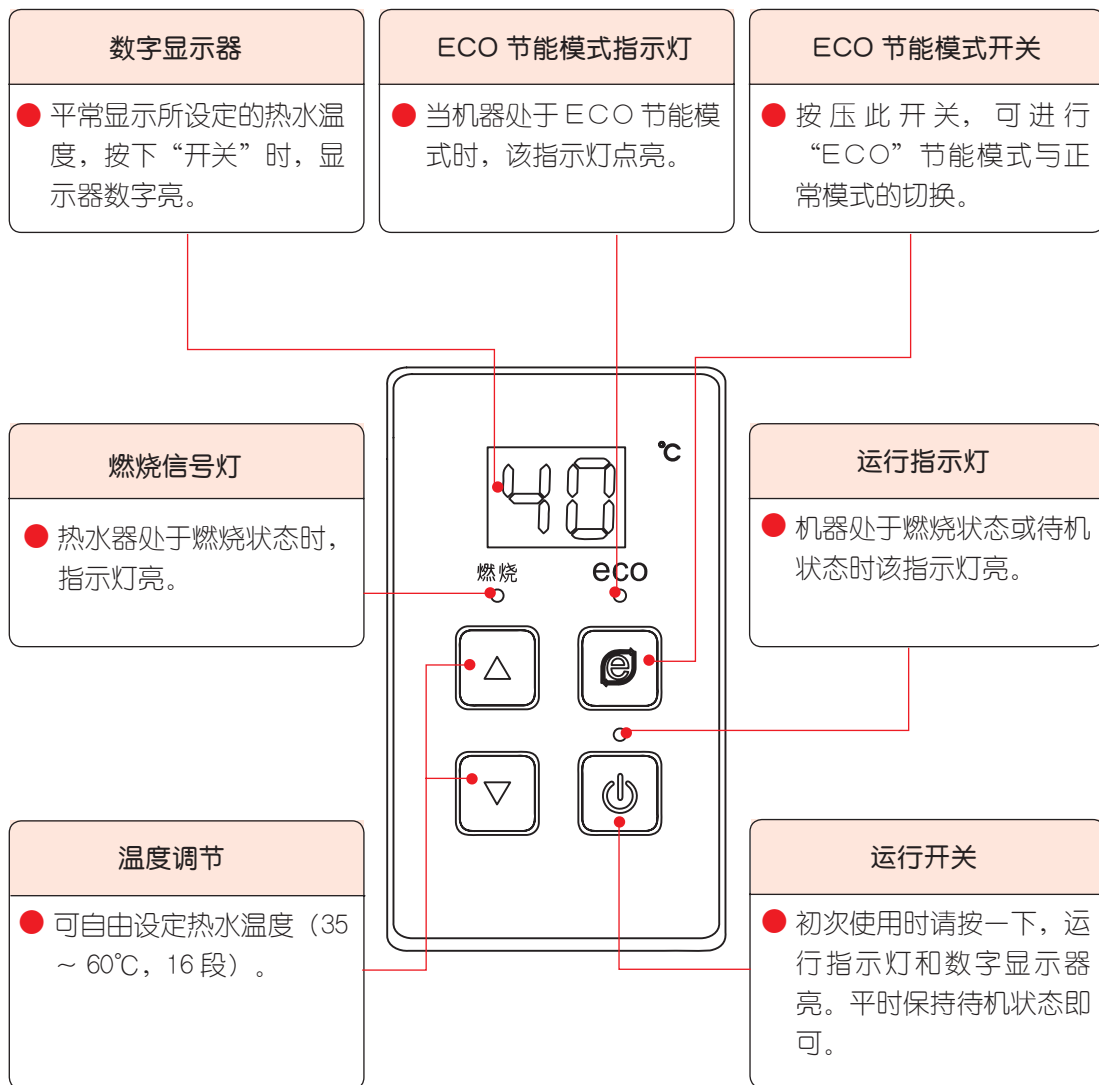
数字显示器

平常显示所设定的热水温度，按下“开关”时，显示器数字亮。

ECO 节能模式指示灯

当机器处于 ECO 节能模式时，该指示灯点亮。

ECO 节能模式开关

按压此开关，可进行“ECO”节能模式与正常模式的切换。

燃烧信号灯

热水器处于燃烧状态时，指示灯亮。

40

℃

燃烧

eco

运行指示灯

机器处于燃烧状态或待机状态时该指示灯亮。

温度调节

可自由设定热水温度（35 ~ 60℃，16 段）。

运行开关

初次使用时请按一下，运行指示灯和数字显示器亮。平时保持待机状态即可。